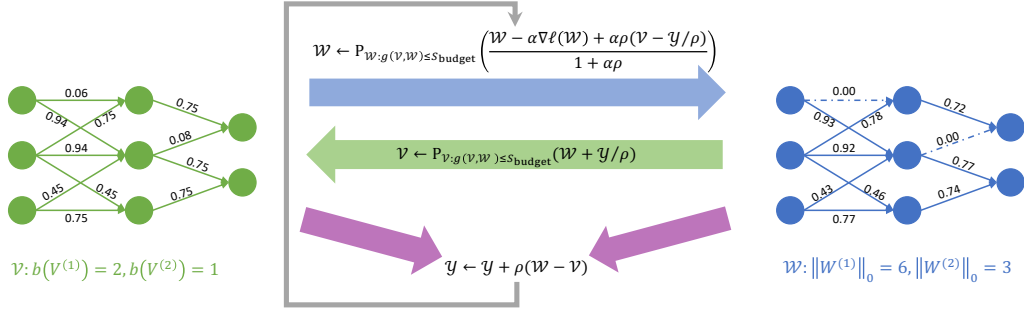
0.06
0.94
0.75
0.94
0.45
0.45
0.75
0.75
0.08
0.75
0.75

$\mathcal{V}: b(V^{(1)}) = 2, b(V^{(2)}) = 1$

$\mathcal{W} \leftarrow \mathrm{P}_{\mathcal{W}: g(\mathcal{V},\mathcal{W}) \leq s_{\text{budget}}} \left( \frac{\mathcal{W} - \alpha \nabla \ell(\mathcal{W}) + \alpha\rho(\mathcal{V} - \mathcal{Y}/\rho)}{1 + \alpha\rho} \right)$

$\mathcal{V} \leftarrow \mathrm{P}_{\mathcal{V}: g(\mathcal{V},\mathcal{W}) \leq s_{\text{budget}}} (\mathcal{W} + \mathcal{Y}/\rho)$

$\mathcal{Y} \leftarrow \mathcal{Y} + \rho(\mathcal{W} - \mathcal{V})$

0.00
0.93
0.78
0.92
0.43
0.46
0.77
0.72
0.00
0.77
0.74

$\mathcal{W}: \|W^{(1)}\|_0 = 6, \|W^{(2)}\|_0 = 3$